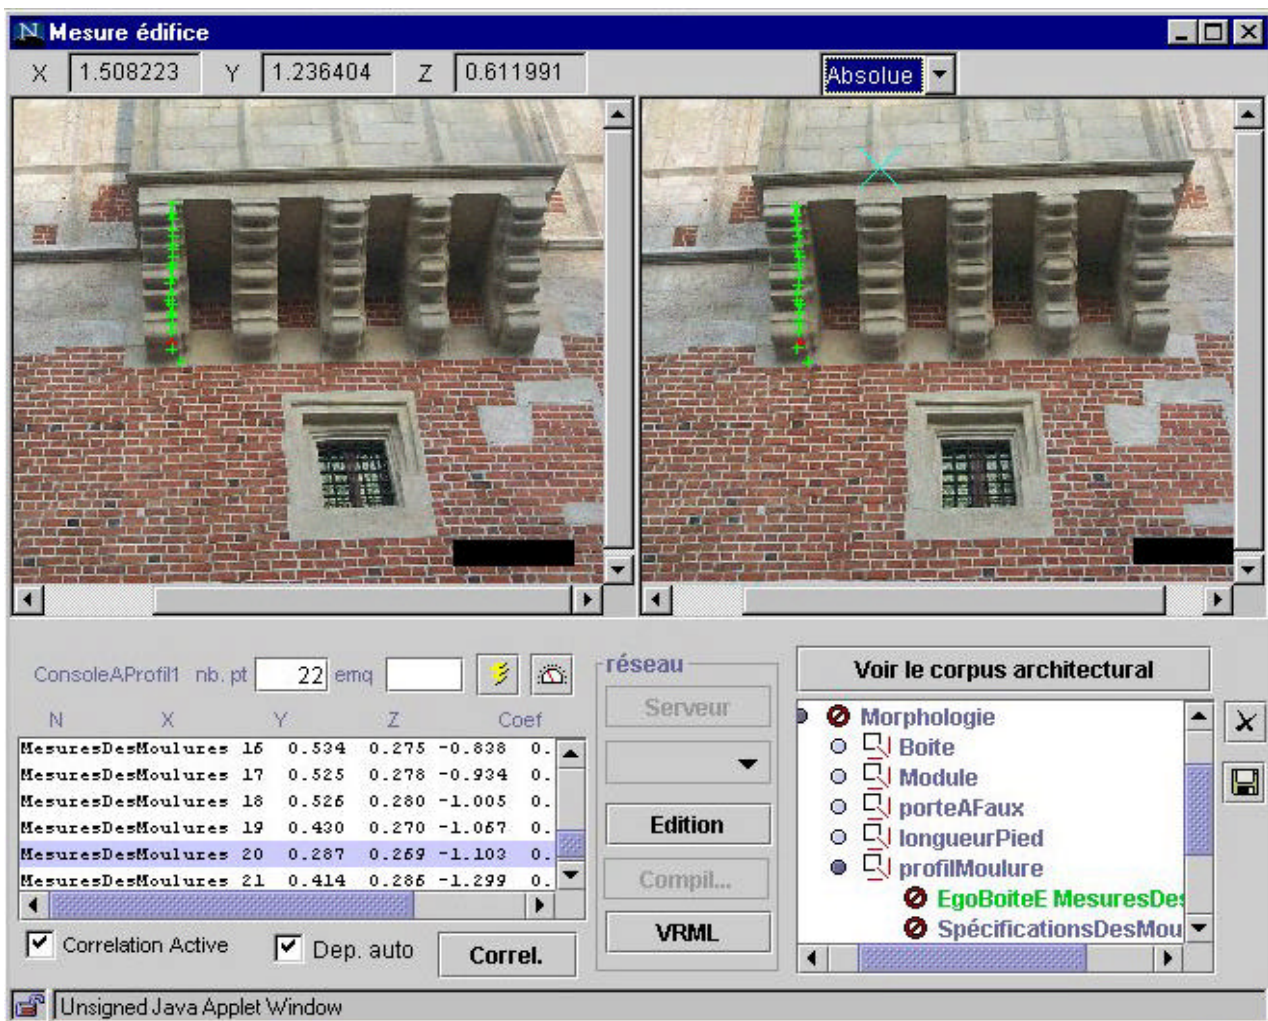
Mesure édifice

X 1.508223 Y 1.236404 Z 0.611991

Absolue

ConsoleAProfil1 nb. pt 22 emq

| N | X | Y | Z | Coef |
|---|---|---|---|---|
| MesuresDesMoulures 16 | 0.534 | 0.275 | -0.838 | 0. |
| MesuresDesMoulures 17 | 0.525 | 0.278 | -0.934 | 0. |
| MesuresDesMoulures 18 | 0.526 | 0.280 | -1.005 | 0. |
| MesuresDesMoulures 19 | 0.430 | 0.270 | -1.067 | 0. |
| MesuresDesMoulures 20 | 0.287 | 0.259 | -1.103 | 0. |
| MesuresDesMoulures 21 | 0.414 | 0.286 | -1.299 | 0. |

Correlation Active Dep. auto Correl.

réseau
Serveur
Edition
Compil...
VRML

Voir le corpus architectural

Morphologie
Boite
Module
porteAFaux
longueurPied
profilMoulure
EgoBoiteE MesuresDe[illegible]
SpécificationsDesMou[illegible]

Unsigned Java Applet Window